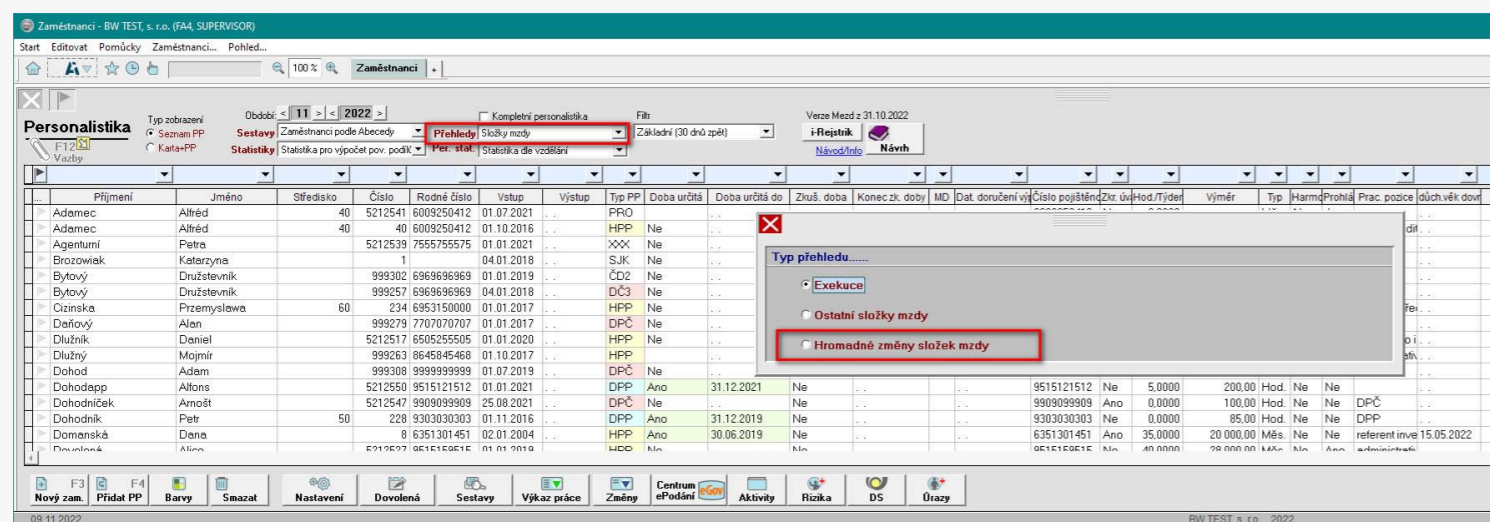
Zaměstnanci - BW TEST, s. r.o. (FA4, SUPERVISOR)

Start Editovat Pomůcky Zaměstnanci... Pohled...

100 % Zaměstnanci +

Personalistika
F12 Vazby

Typ zobrazení
Seznam PP
Karta+PP

Období < 11 > < 2022 >
Sestavy Zaměstnanci podle Abecedy
Statistiky Statistika pro výpočet pov. podílů

Kompletní personalistika
Přehledy Složky mzdy
Per. stat. Statistika dle vzdělání

Filtr
Základní (30 dnů zpět)

Verze Mezd z 31.10.2022
i-Rejstřík
Návod/Info Návrh

| Příjmení | Jméno | Středisko | Číslo | Rodné číslo | Vstup | Výstup | Typ PP | Doba určitá | Doba určitá do | Zkuš. doba | Konec zk. doby | MD | Dat. doručení výp | Číslo pojištěnce | Zkr. úv | Hod./Týden | Výměr | Typ | Harmo | Prohlá | Prac. pozice | důch.věk dovr |
|---|---|---|---|---|---|---|---|---|---|---|---|---|---|---|---|---|---|---|---|---|---|---|
| Adamec | Alfréd | 40 | 5212541 | 6009250412 | 01.07.2021 | . . | PRO | | | | | | | | | | | | | | | |
| Adamec | Alfréd | 40 | 40 | 6009250412 | 01.10.2016 | . . | HPP | Ne | | | | | | | | | | | | | | |
| Agenturní | Petra | | 5212539 | 7555755575 | 01.01.2021 | . . | XXX | Ne | | | | | | | | | | | | | | |
| Brozowiak | Katarzyna | | 1 | | 04.01.2018 | . . | SJK | Ne | | | | | | | | | | | | | | |
| Bytový | Družstevník | | 999302 | 6969696969 | 01.01.2019 | . . | ČD2 | Ne | | | | | | | | | | | | | | |
| Bytový | Družstevník | | 999257 | 6969696969 | 04.01.2018 | . . | DČ3 | Ne | | | | | | | | | | | | | | |
| Cizinska | Przemyslawa | 60 | 234 | 6953150000 | 01.01.2017 | . . | HPP | Ne | | | | | | | | | | | | | | |
| Daňový | Alan | | 999279 | 7707070707 | 01.01.2017 | . . | DPČ | Ne | | | | | | | | | | | | | | |
| Dlužník | Daniel | | 5212517 | 6505255505 | 01.01.2020 | . . | HPP | Ne | | | | | | | | | | | | | | |
| Dlužný | Mojmír | | 999263 | 8645845468 | 01.10.2017 | . . | HPP | | | | | | | | | | | | | | | |
| Dohod | Adam | | 999308 | 9999999999 | 01.07.2019 | . . | DPČ | Ne | | | | | | | | | | | | | | |
| Dohodapp | Alfons | | 5212550 | 9515121512 | 01.01.2021 | . . | DPP | Ano | 31.12.2021 | Ne | . . | | . . | 9515121512 | Ne | 5,0000 | 200,00 | Hod. | Ne | Ne | | . . |
| Dohodníček | Arnošt | | 5212547 | 9909099909 | 25.08.2021 | . . | DPČ | Ne | . . | Ne | . . | | . . | 9909099909 | Ano | 0,0000 | 100,00 | Hod. | Ne | Ne | DPČ | . . |
| Dohodník | Petr | 50 | 228 | 9303030303 | 01.11.2016 | . . | DPP | Ano | 31.12.2019 | Ne | . . | | . . | 9303030303 | Ne | 0,0000 | 85,00 | Hod. | Ne | Ne | DPP | . . |
| Domanská | Dana | | 8 | 6351301451 | 02.01.2004 | . . | HPP | Ano | 30.06.2019 | Ne | . . | | . . | 6351301451 | Ano | 35,0000 | 20 000,00 | Měs. | Ne | Ne | referent inve | 15.05.2022 |

Typ přehledu......
Exekuce
Ostatní složky mzdy
Hromadné změny složek mzdy

F3 Nový zam. | F4 Přidat PP | Barvy | Smazat | Nastavení | Dovolená | Sestavy | Výkaz práce | Změny | Centrum ePodání eGov | Aktivity | Rizika | DS | Úrazy

09.11.2022 BW TEST s.r.o. 2022